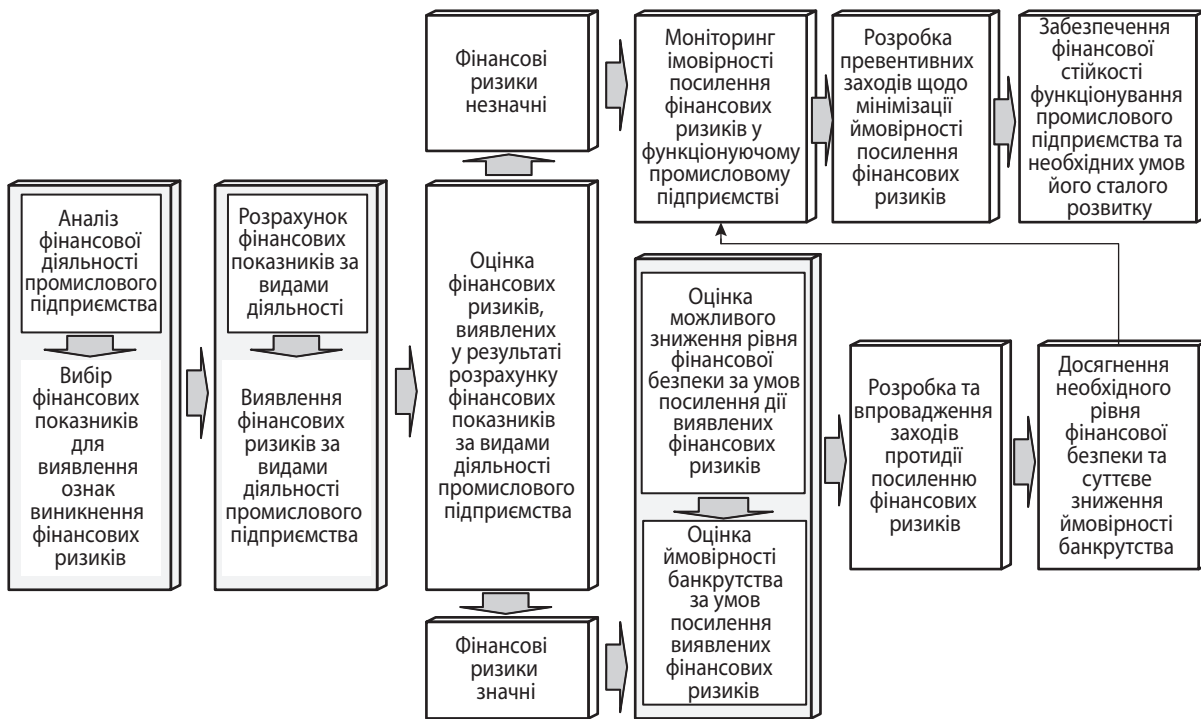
Аналіз фінансової діяльності промислового підприємства

Вибір фінансових показників для виявлення ознак виникнення фінансових ризиків

Розрахунок фінансових показників за видами діяльності

Виявлення фінансових ризиків за видами діяльності промислового підприємства

Фінансові ризики незначні

Оцінка фінансових ризиків, виявлених у результаті розрахунку фінансових показників за видами діяльності промислового підприємства

Фінансові ризики значні

Моніторинг імовірності посилення фінансових ризиків у функціонуючому промисловому підприємстві

Розробка превентивних заходів щодо мінімізації ймовірності посилення фінансових ризиків

Забезпечення фінансової стійкості функціонування промислового підприємства та необхідних умов його сталого розвитку

Оцінка можливого зниження рівня фінансової безпеки за умов посилення дії виявлених фінансових ризиків

Оцінка ймовірності банкрутства за умов посилення виявлених фінансових ризиків

Розробка та впровадження заходів протидії посиленню фінансових ризиків

Досягнення необхідного рівня фінансової безпеки та суттєве зниження ймовірності банкрутства